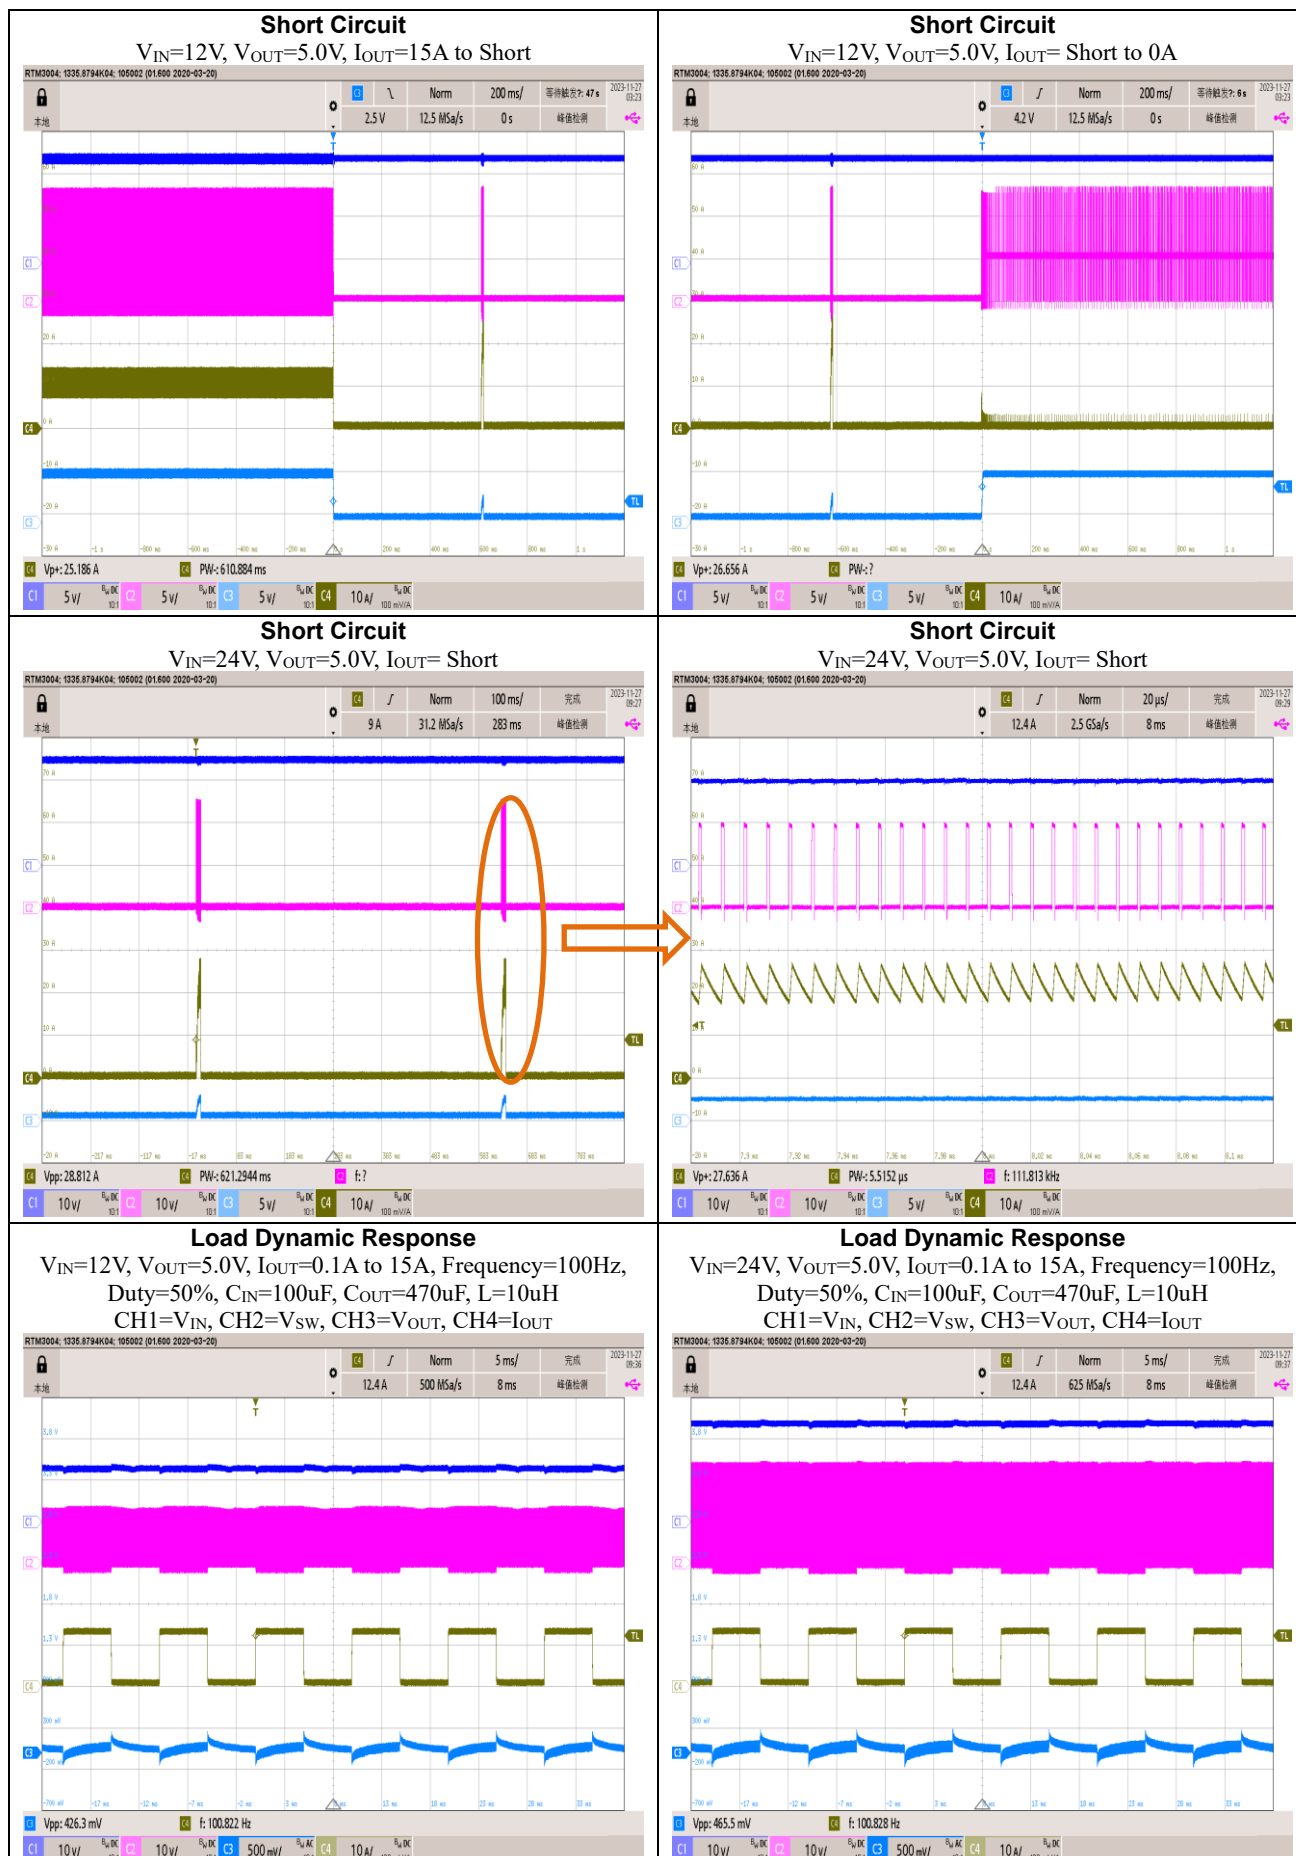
Short Circuit
$V_{IN}$=12V, $V_{OUT}$=5.0V, $I_{OUT}$=15A to Short

RTM3004; 1335.8794K04; 105002 (01.600 2020-03-20)

本地 | C3 | Norm | 200 ms/ | 等待触发?: 47 s | 2023-11-27 09:23
2.5 V | 12.5 MSa/s | 0 s | 峰值检测

C4 Vp+: 25.186 A | C4 PW-: 610.884 ms
C1 5 V/ | C2 5 V/ | C3 5 V/ | C4 10 A/

Short Circuit
$V_{IN}$=12V, $V_{OUT}$=5.0V, $I_{OUT}$= Short to 0A

RTM3004; 1335.8794K04; 105002 (01.600 2020-03-20)

本地 | C3 | Norm | 200 ms/ | 等待触发?: 6 s | 2023-11-27 09:23
4.2 V | 12.5 MSa/s | 0 s | 峰值检测

C4 Vp+: 26.656 A | C4 PW-: ?
C1 5 V/ | C2 5 V/ | C3 5 V/ | C4 10 A/

Short Circuit
$V_{IN}$=24V, $V_{OUT}$=5.0V, $I_{OUT}$= Short

RTM3004; 1335.8794K04; 105002 (01.600 2020-03-20)

本地 | C4 | Norm | 100 ms/ | 完成 | 2023-11-27 09:27
9 A | 31.2 MSa/s | 283 ms | 峰值检测

C4 Vpp: 28.812 A | C4 PW-: 621.2944 ms | C2 f: ?
C1 10 V/ | C2 10 V/ | C3 5 V/ | C4 10 A/

Short Circuit
$V_{IN}$=24V, $V_{OUT}$=5.0V, $I_{OUT}$= Short

RTM3004; 1335.8794K04; 105002 (01.600 2020-03-20)

本地 | C4 | Norm | 20 µs/ | 完成 | 2023-11-27 09:29
12.4 A | 2.5 GSa/s | 8 ms | 峰值检测

C4 Vp+: 27.636 A | C4 PW-: 5.5152 µs | C2 f: 111.813 kHz
C1 10 V/ | C2 10 V/ | C3 5 V/ | C4 10 A/

Load Dynamic Response
$V_{IN}$=12V, $V_{OUT}$=5.0V, $I_{OUT}$=0.1A to 15A, Frequency=100Hz, Duty=50%, $C_{IN}$=100uF, $C_{OUT}$=470uF, L=10uH
CH1=$V_{IN}$, CH2=$V_{SW}$, CH3=$V_{OUT}$, CH4=$I_{OUT}$

RTM3004; 1335.8794K04; 105002 (01.600 2020-03-20)

本地 | C4 | Norm | 5 ms/ | 完成 | 2023-11-27 09:36
12.4 A | 500 MSa/s | 8 ms | 峰值检测

C3 Vpp: 426.3 mV | C4 f: 100.822 Hz
C1 10 V/ | C2 10 V/ | C3 500 mV/ | C4 10 A/

Load Dynamic Response
$V_{IN}$=24V, $V_{OUT}$=5.0V, $I_{OUT}$=0.1A to 15A, Frequency=100Hz, Duty=50%, $C_{IN}$=100uF, $C_{OUT}$=470uF, L=10uH
CH1=$V_{IN}$, CH2=$V_{SW}$, CH3=$V_{OUT}$, CH4=$I_{OUT}$

RTM3004; 1335.8794K04; 105002 (01.600 2020-03-20)

本地 | C4 | Norm | 5 ms/ | 完成 | 2023-11-27 09:37
12.4 A | 625 MSa/s | 8 ms | 峰值检测

C3 Vpp: 465.5 mV | C4 f: 100.828 Hz
C1 10 V/ | C2 10 V/ | C3 500 mV/ | C4 10 A/